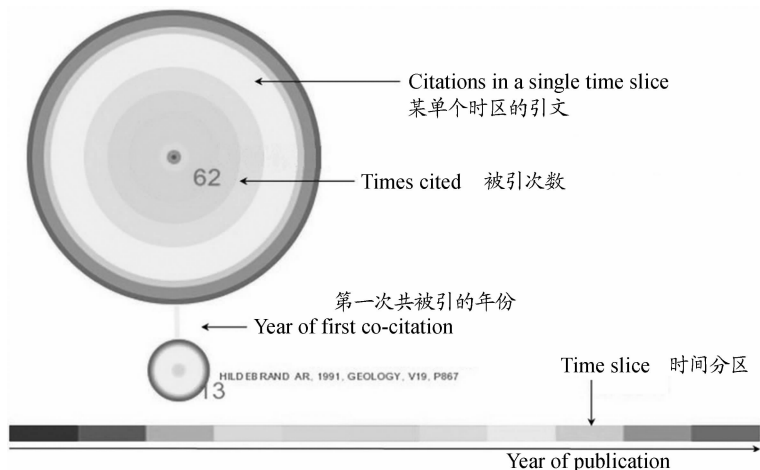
Citations in a single time slice
某单个时区的引文

62

Times cited 被引次数

第一次共被引的年份
Year of first co-citation

HILDEBRAND AR, 1991, GEOLOGY, V19, P867

13

Time slice 时间分区

Year of publication